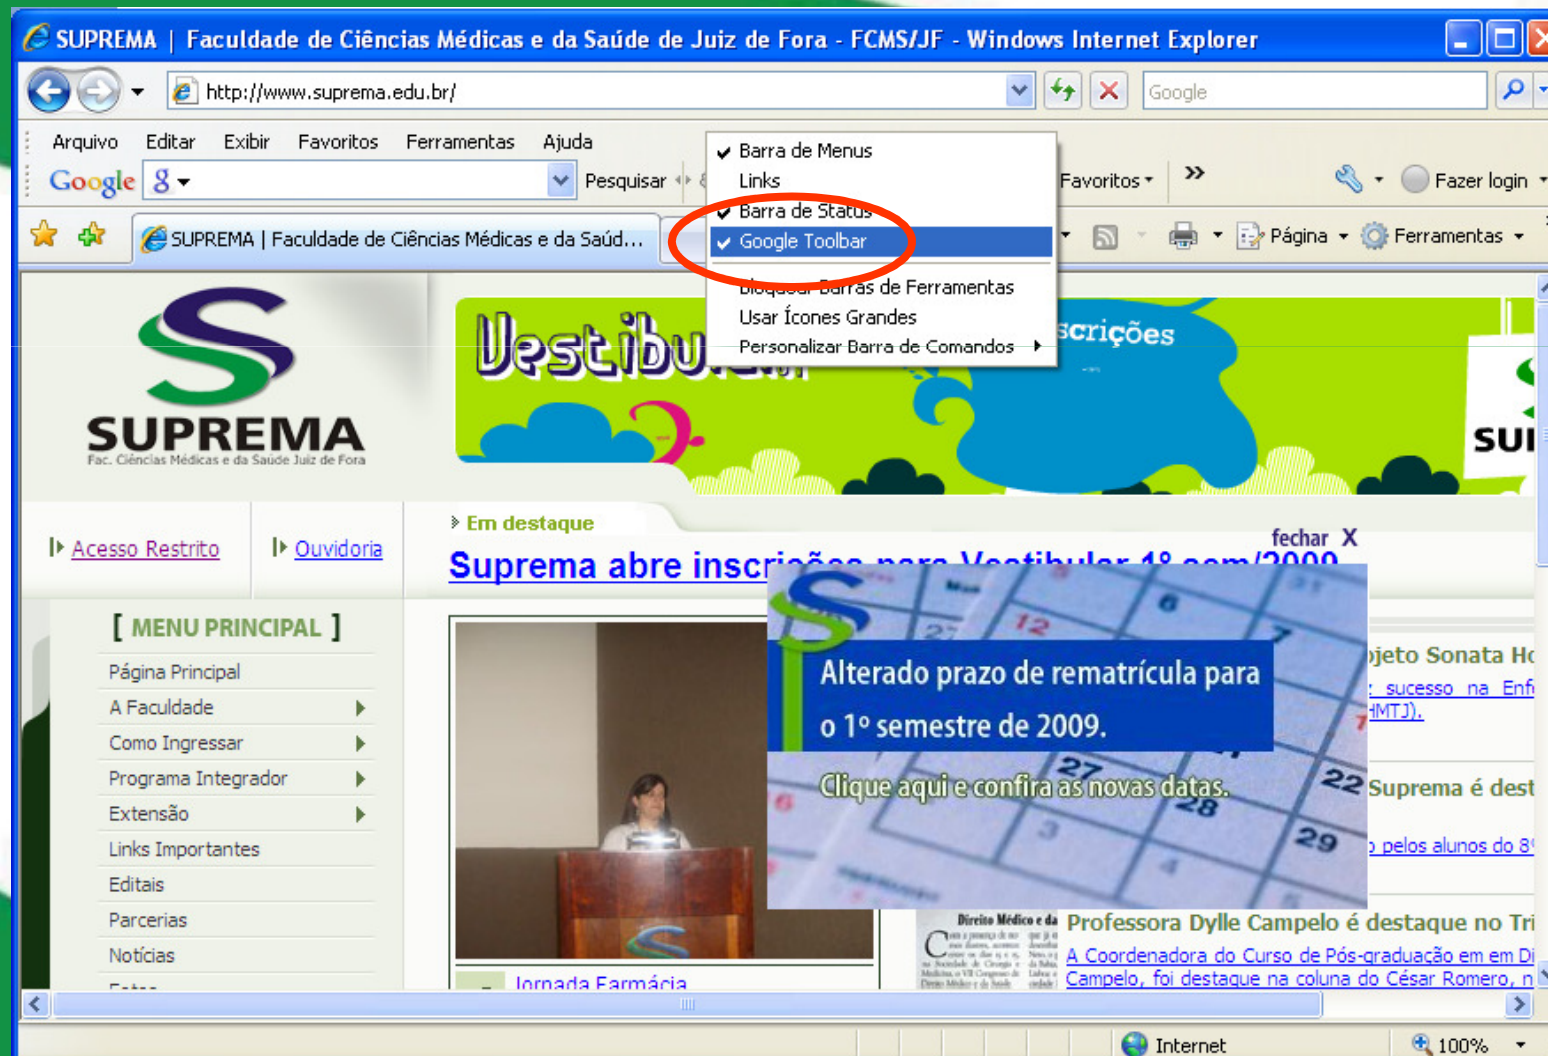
SUPREMA | Faculdade de Ciências Médicas e da Saúde de Juiz de Fora - FCMS/JF - Windows Internet Explorer

http://www.suprema.edu.br/

Google

Arquivo Editar Exibir Favoritos Ferramentas Ajuda

Google

Pesquisar

Favoritos »

Fazer login

SUPREMA | Faculdade de Ciências Médicas e da Saúd...

Página Ferramentas

Barra de Menus
Links
Barra de Status
Google Toolbar
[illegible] Barras de Ferramentas
Usar Ícones Grandes
Personalizar Barra de Comandos

SUPREMA
Fac. Ciências Médicas e da Saúde Juiz de Fora

Vestibu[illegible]

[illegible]scrições

SU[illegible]

Acesso Restrito

Ouvidoria

Em destaque

fechar X

Suprema abre inscri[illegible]

[ MENU PRINCIPAL ]

Página Principal
A Faculdade
Como Ingressar
Programa Integrador
Extensão
Links Importantes
Editais
Parcerias
Notícias

Alterado prazo de rematrícula para o 1º semestre de 2009.

Clique aqui e confira as novas datas.

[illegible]ojeto Sonata H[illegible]

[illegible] sucesso na Enf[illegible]

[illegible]HMTJ).

Suprema é dest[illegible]

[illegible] pelos alunos do 8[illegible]

Jornada Farmácia

Professora Dylle Campelo é destaque no Tri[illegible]

A Coordenadora do Curso de Pós-graduação em em Di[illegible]

Campelo, foi destaque na coluna do César Romero, n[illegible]

Internet

100%